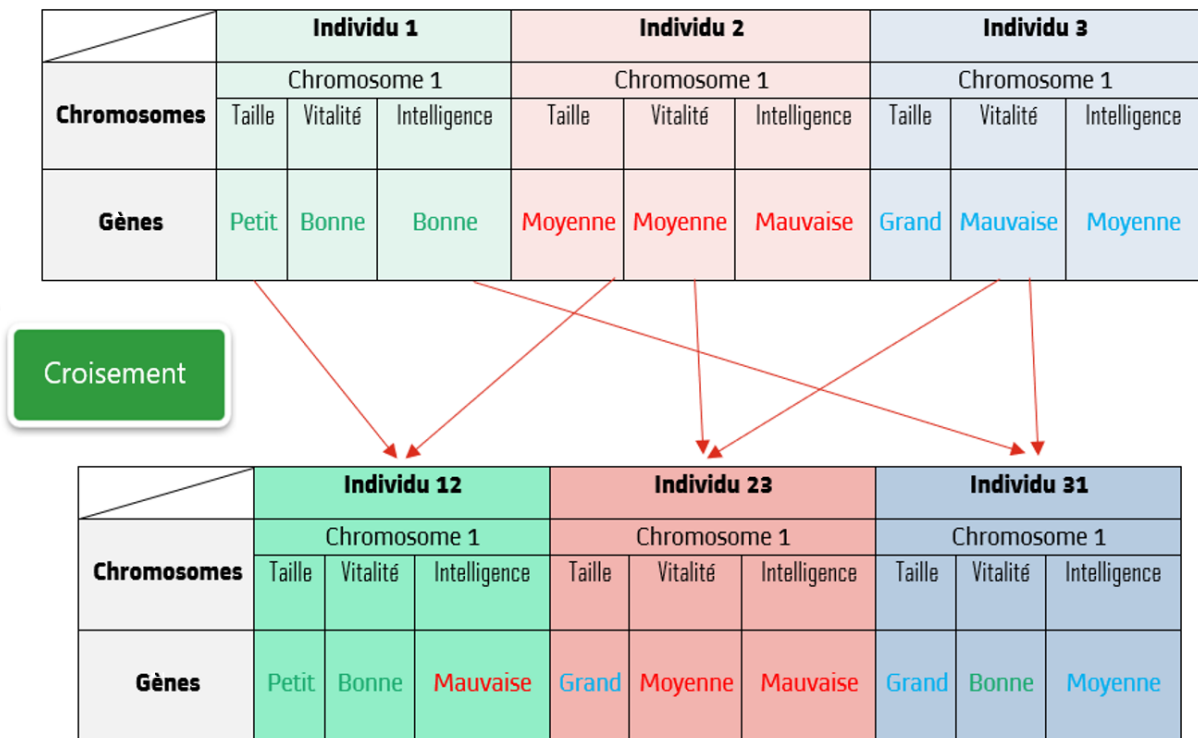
| | Individu 1 | | | Individu 2 | | | Individu 3 | | |
|---|---|---|---|---|---|---|---|---|---|
| Chromosomes | Chromosome 1 | | | Chromosome 1 | | | Chromosome 1 | | |
| | Taille | Vitalité | Intelligence | Taille | Vitalité | Intelligence | Taille | Vitalité | Intelligence |
| Gènes | Petit | Bonne | Bonne | Moyenne | Moyenne | Mauvaise | Grand | Mauvaise | Moyenne |

Croisement

| | Individu 12 | | | Individu 23 | | | Individu 31 | | |
|---|---|---|---|---|---|---|---|---|---|
| Chromosomes | Chromosome 1 | | | Chromosome 1 | | | Chromosome 1 | | |
| | Taille | Vitalité | Intelligence | Taille | Vitalité | Intelligence | Taille | Vitalité | Intelligence |
| Gènes | Petit | Bonne | Mauvaise | Grand | Moyenne | Mauvaise | Grand | Bonne | Moyenne |